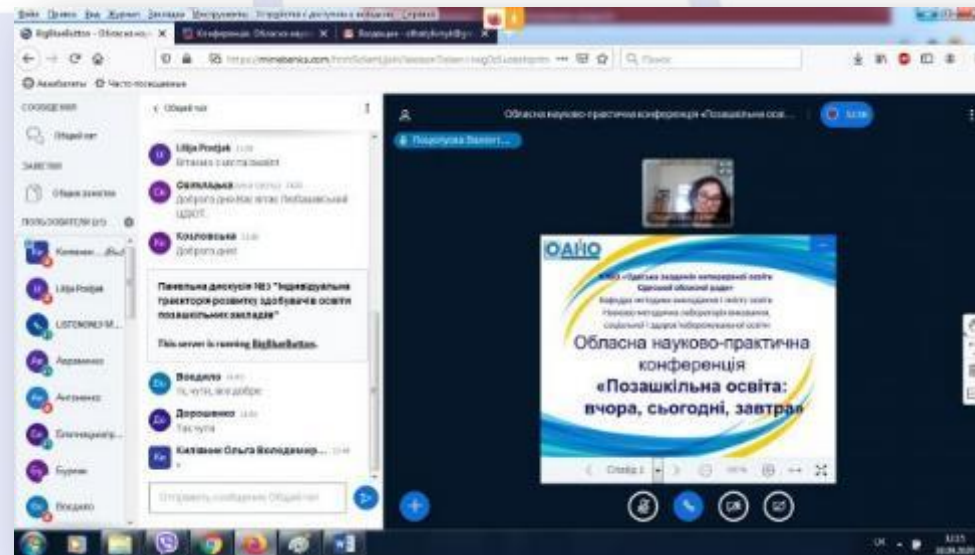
BigBlueButton - Обласна нау... ×
Конференция. Обласна науко... ×
Вхідні - ofhatyknyk@gm... ×

Общий чат

Lilija Podjak
Вітаємо з містa Ізмаїл

Овтельська
Доброго дня від ЗПАС Любашівський ЦДЮТ

Козловська
Доброго дня!

Панельна дискусія №3 "Індивідуальна траєкторія розвитку здобувачів освіти позашкільних закладів"

This server is running BigBlueButton.

Вовденко
Ти, чути, все добре

Дорошенко
Так чути

Килавин Ольга Володимир...

Отправить сообщение Общий чат

СООБЩЕНИЯ
Общий чат
ЗАМЕТКИ
Общие заметки
ПОЛЬЗОВАТЕЛИ

Lilija Podjak
LISTENONLY M...
Авраменко
Антоненко
Бугаєва
Вовденко

Обласна науково-практична конференція «Позашкільна осв...

ОАІПО
Обласна науково-практична конференція
«Позашкільна освіта: вчора, сьогодні, завтра»

Слайд 1